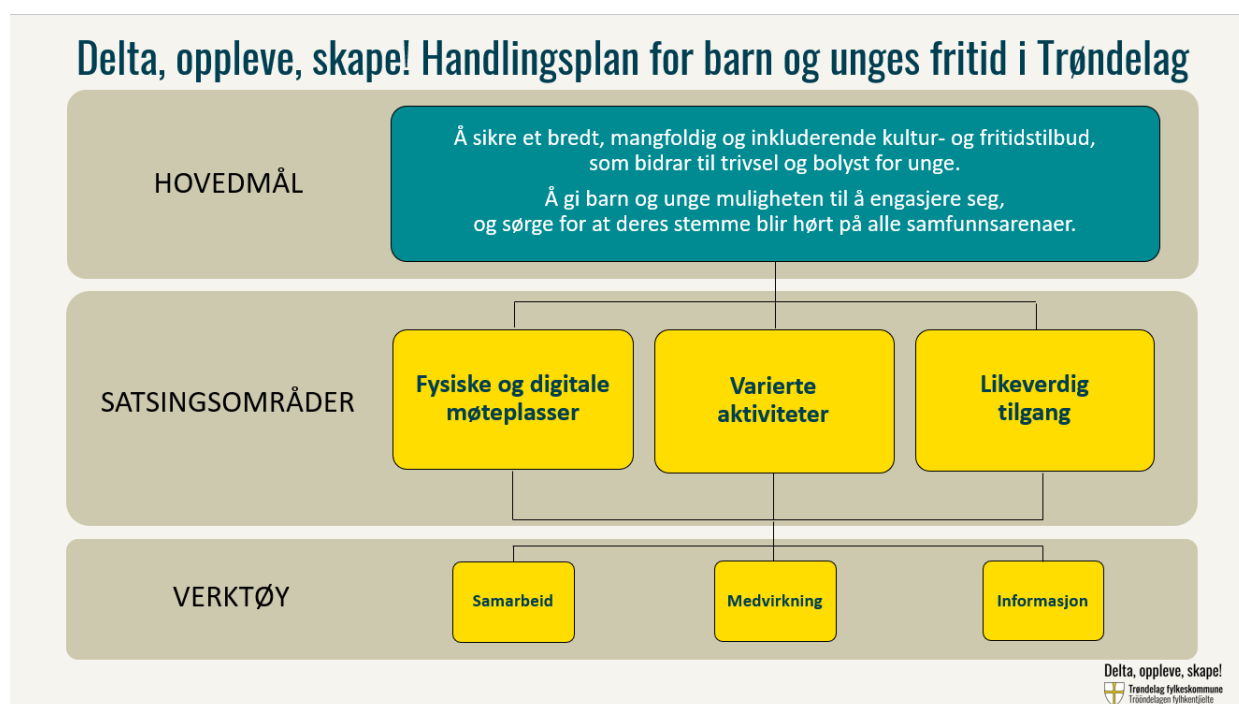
Delta, oppleve, skape! Handlingsplan for barn og unges fritid i Trøndelag

HOVEDMÅL

Å sikre et bredt, mangfoldig og inkluderende kultur- og fritidstilbud, som bidrar til trivsel og bolyst for unge.

Å gi barn og unge muligheten til å engasjere seg, og sørge for at deres stemme blir hørt på alle samfunnsarenaer.

SATSINGSOMRÅDER

Fysiske og digitale møteplasser

Varierte aktiviteter

Likeverdig tilgang

VERKTØY

Samarbeid

Medvirkning

Informasjon

Delta, oppleve, skape!

Trøndelag fylkeskommune
Trööndelagen fylhkentjielte